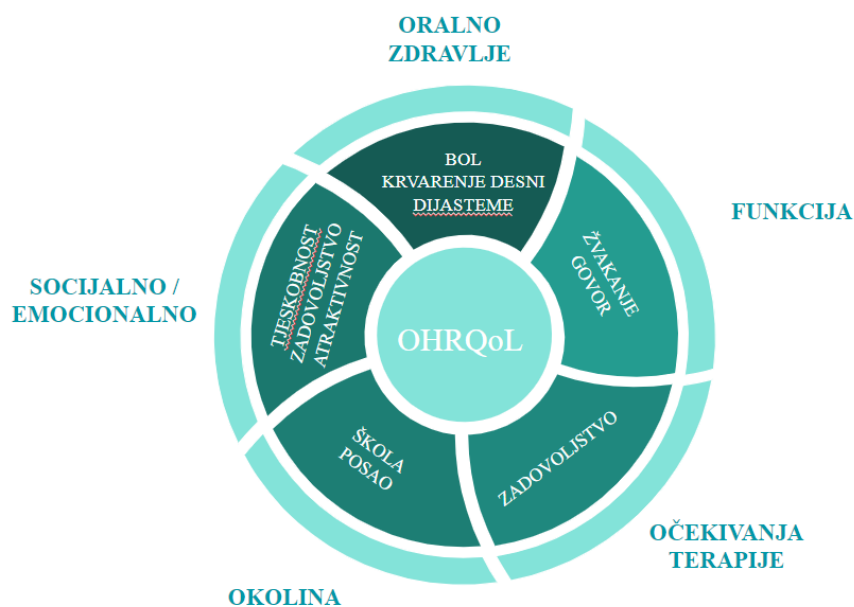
ORALNO ZDRAVLJE

FUNKCIJA

SOCIJALNO / EMOCIONALNO

OČEKIVANJA TERAPIJE

OKOLINA

BOL
KRVARENJE DESNI
DIJASTEME

ŽVAKANJE
GOVOR

TJESKOBNOST
ZADOVOLJSTVO
ATRAKTIVNOST

OHRQoL

ŠKOLA
POSAO

ZADOVOLJSTVO